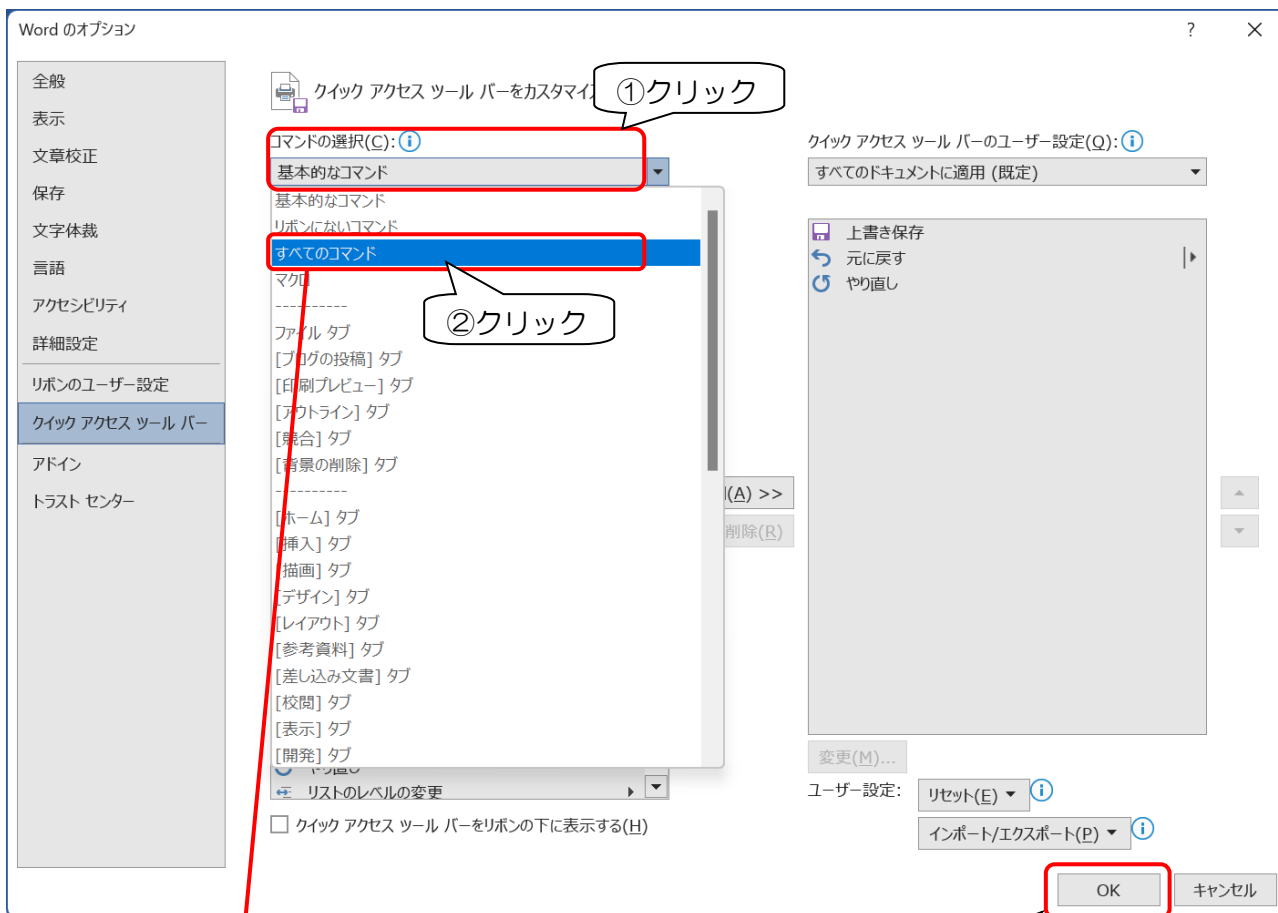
Word のオプション

?

全般
表示
文章校正
保存
文字体裁
言語
アクセシビリティ
詳細設定
リボンのユーザー設定
クイック アクセス ツール バー
アドイン
トラスト センター

クイック アクセス ツール バーをカスタマイズ

①クリック

コマンドの選択(C):

基本的なコマンド

基本的なコマンド
リボンにないコマンド
すべてのコマンド
マクロ
----------
ファイル タブ
[ブログの投稿] タブ
[印刷プレビュー] タブ
[アウトライン] タブ
[差し込み] タブ
[背景の削除] タブ
----------
[ホーム] タブ
[挿入] タブ
[描画] タブ
[デザイン] タブ
[レイアウト] タブ
[参考資料] タブ
[差し込み文書] タブ
[校閲] タブ
[表示] タブ
[開発] タブ

②クリック

やり直し
リストのレベルの変更

クイック アクセス ツール バーをリボンの下に表示する(H)

(A) >>
削除(R)

クイック アクセス ツール バーのユーザー設定(Q):

すべてのドキュメントに適用 (既定)

上書き保存
元に戻す
やり直し

変更(M)...

ユーザー設定:
リセット(E)
インポート/エクスポート(P)

OK
キャンセル